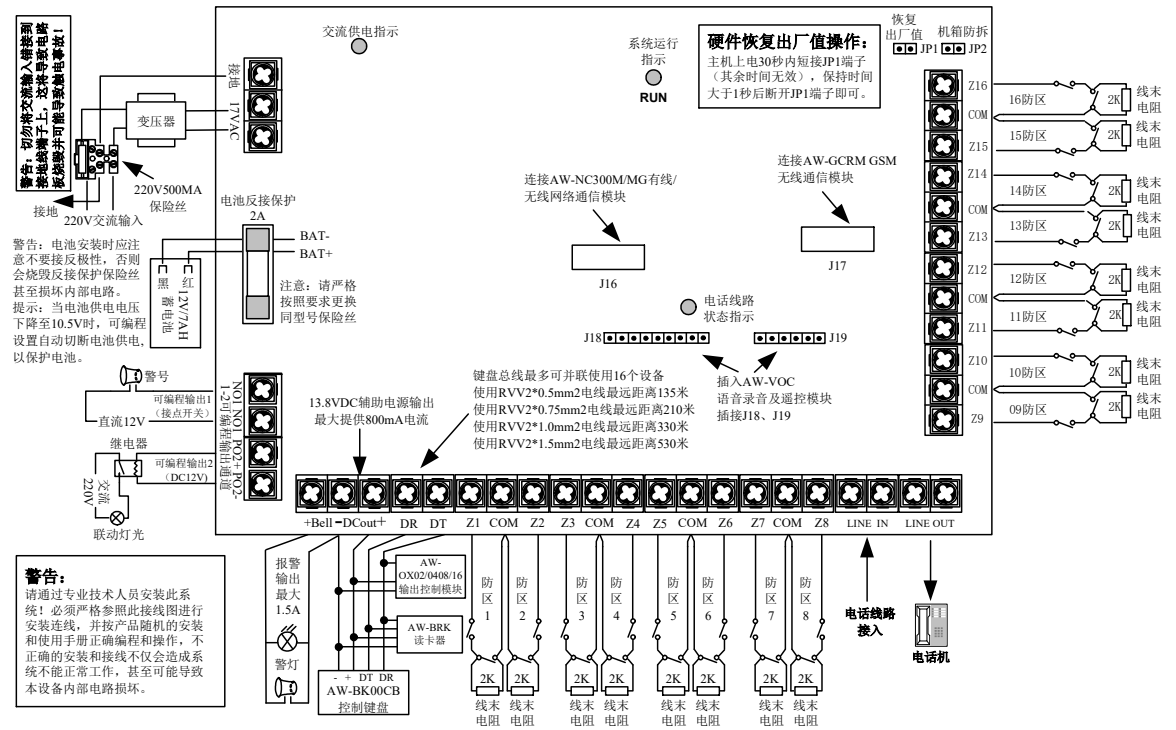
警告：切勿将交流输入错接到接地线端子上，这将导致主机损坏并可能导致触电事故！

接地
17VAC
变压器
220V500MA 保险丝
接地
220V交流输入

交流供电指示

系统运行指示
RUN

硬件恢复出厂值操作：
主机上电30秒内短接JP1端子（其余时间无效），保持时间大于1秒后断开JP1端子即可。

恢复出厂值 JP1
机箱防拆 JP2

电池反接保护 2A
BAT-
BAT+
黑 红
12V/7AH 蓄电池
注意：请严格按照要求更换同型号保险丝

警告：电池安装时应注意不要接反极性，否则会烧毁反接保护保险丝甚至损坏内部电路。
提示：当电池供电电压下降至10.5V时，可编程设置自动切断电池供电，以保护电池。

连接AW-NC300M/MG有线/无线网络通信模块
J16

连接AW-GCRM GSM无线通信模块
J17

电话线路状态指示
J18
J19
插入AW-VOC语音录音及遥控模块插接J18、J19

Z16
16防区
COM
15防区
Z15
Z14
14防区
COM
13防区
Z13
Z12
12防区
COM
11防区
Z11
Z10
10防区
COM
09防区
Z9
2K 线末电阻

警号
可编程输出1（接点开关）
直流12V
NO1 NO1 PO2+ PO2-
1-2可编程输出端口
继电器
可编程输出2（DC12V）
交流220V
联动灯光

13.8VDC辅助电源输出 最大提供800mA电流

键盘总线最多可并联使用16个设备
使用RVV2*0.5mm2电线最远距离135米
使用RVV2*0.75mm2电线最远距离210米
使用RVV2*1.0mm2电线最远距离330米
使用RVV2*1.5mm2电线最远距离530米

+Bell- -DCout+ DR DT Z1 COM Z2 Z3 COM Z4 Z5 COM Z6 Z7 COM Z8 LINE IN LINE OUT

警告：
请通过专业技术人员安装此系统！必须严格参照此接线图进行安装连线，并按产品随机的安装和使用手册正确编程和操作，不正确的安装和接线不仅会造成系统不能正常工作，甚至可能导致本设备内部电路损坏。

报警输出最大1.5A
警灯
AW-OX02/0408/16 输出控制模块
AW-BRK 读卡器
- + DT DR
AW-BK00CB 控制键盘

防区1 防区2 防区3 防区4 防区5 防区6 防区7 防区8
2K
线末电阻

电话线路接入
电话机